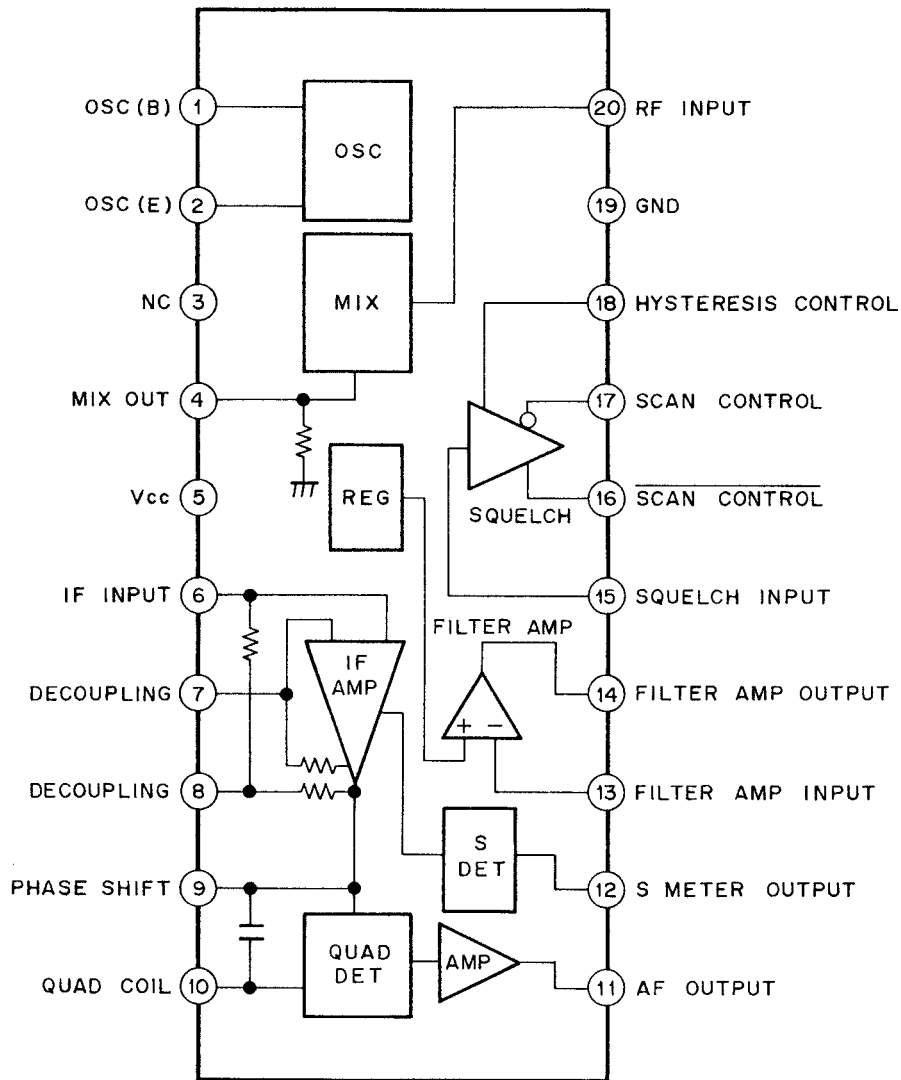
OSC (B) 1
OSC (E) 2
NC 3
MIX OUT 4
Vcc 5
IF INPUT 6
DECOUPLING 7
DECOUPLING 8
PHASE SHIFT 9
QUAD COIL 10

OSC
MIX
REG
IF AMP
FILTER AMP
+ −
S DET
QUAD DET
AMP
SQUELCH

20 RF INPUT
19 GND
18 HYSTERESIS CONTROL
17 SCAN CONTROL
16 $\overline{\text{SCAN CONTROL}}$
15 SQUELCH INPUT
14 FILTER AMP OUTPUT
13 FILTER AMP INPUT
12 S METER OUTPUT
11 AF OUTPUT